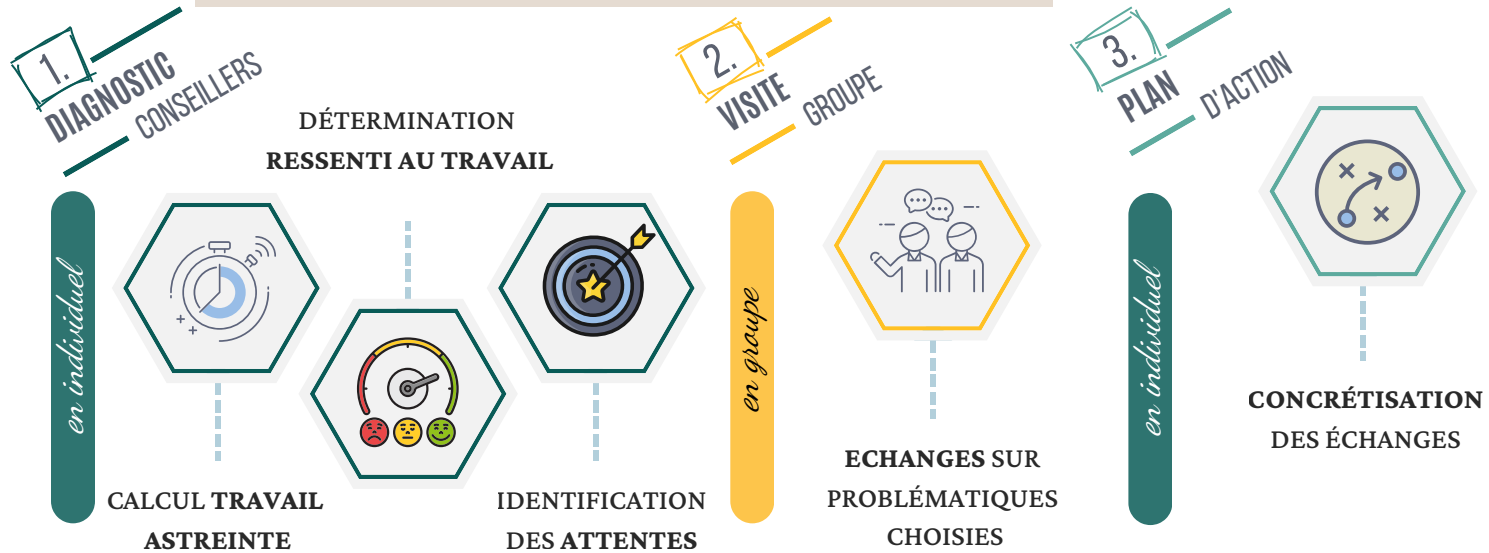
1.
DIAGNOSTIC
CONSEILLERS

DÉTERMINATION
RESSENTI AU TRAVAIL

en individuel

CALCUL TRAVAIL ASTREINTE

IDENTIFICATION DES ATTENTES

2.
VISITE
GROUPE

en groupe

ECHANGES SUR PROBLÉMATIQUES CHOISIES

3.
PLAN
D'ACTION

en individuel

CONCRÉTISATION DES ÉCHANGES